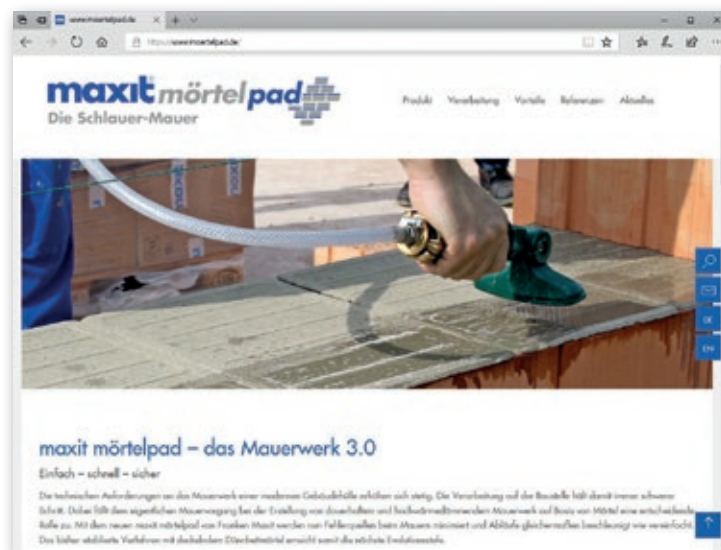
www.maxitmörtelpad.de

https://www.mörtelpad.de/

maxit mörtel pad
Die Schlauer-Mauer

Produkt Verarbeitung Vorteile Referenzen Aktuelles

DE

EN

maxit mörtelpad – das Mauerwerk 3.0

Einfach – schnell – sicher

Die technischen Anforderungen an das Mauerwerk einer modernen Gebäudehülle erhöhen sich stetig. Die Verarbeitung auf der Baustelle hält damit immer schwerer Schritt. Dabei fällt dem eigentlichen Mauervorgang bei der Erstellung von dauerhaftem und hochwärmedämmendem Mauerwerk auf Basis von Mörtel eine entscheidende Rolle zu. Mit dem neuen maxit mörtelpad von Franken Maxit werden nun Fehlerquellen beim Mauern minimiert und Abläufe gleichermaßen beschleunigt wie vereinfacht. Das bisher etablierte Verfahren mit deckelndem Dünnbettmörtel erreicht somit die nächste Evolutionsstufe.